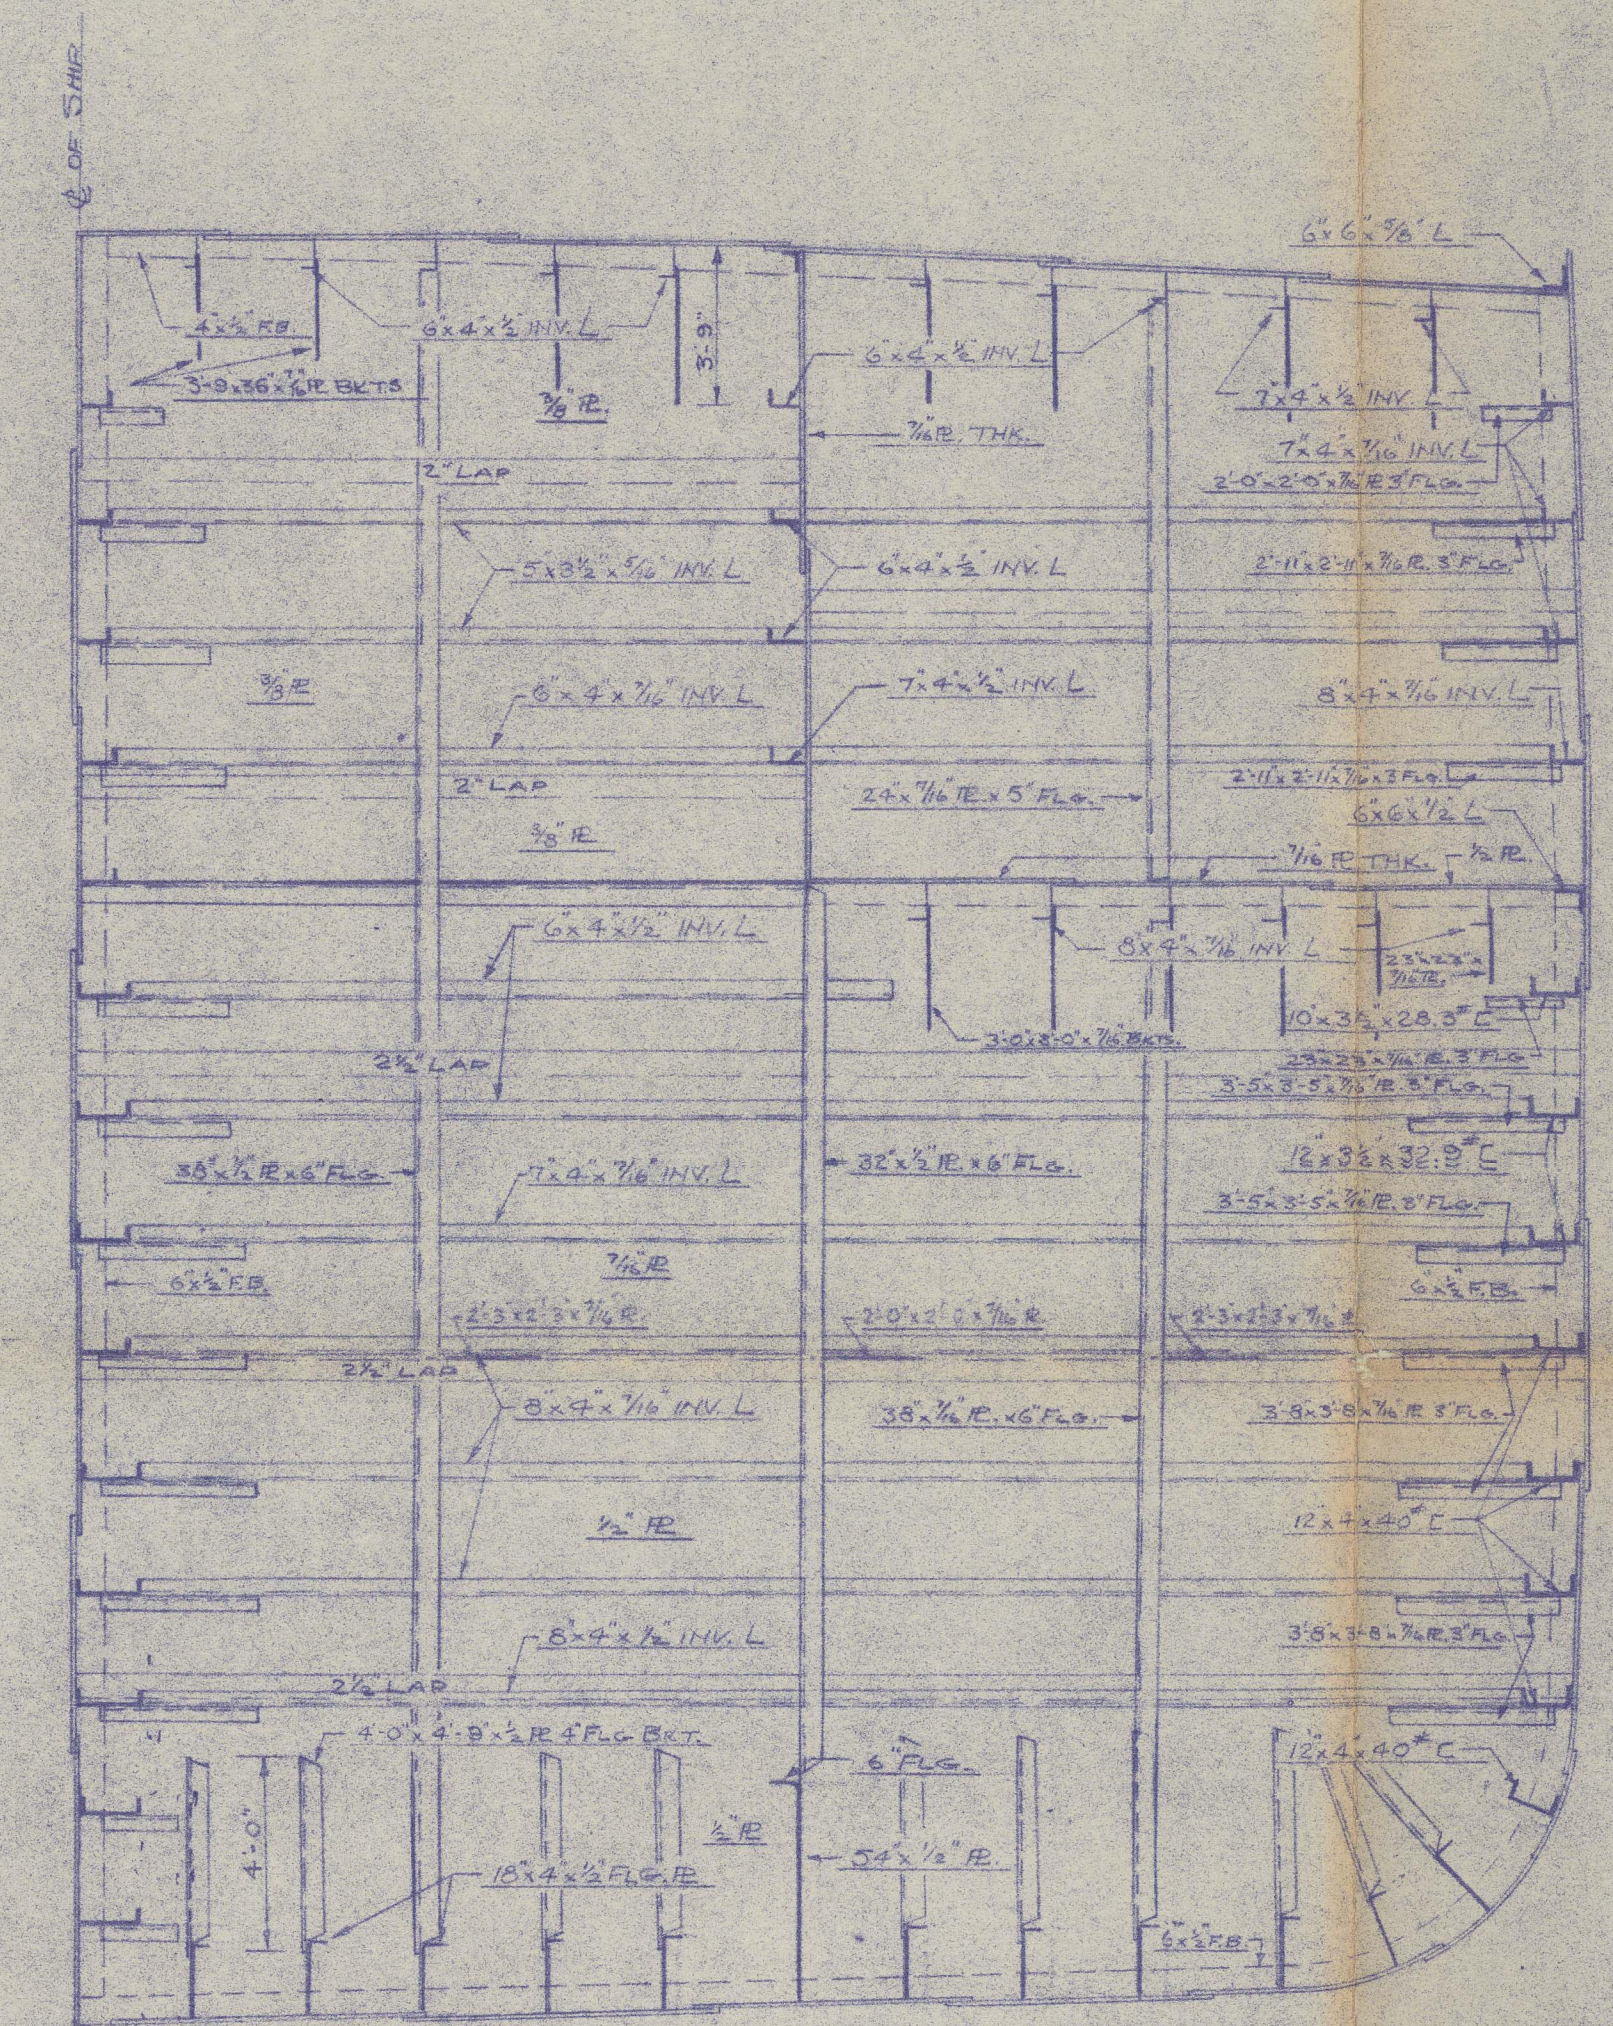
℄ OF SHIP

6"x6"x5/8" L

4"x1/2" F.B.

6"x4"x1/2" INV. L

3'-9"

3'-9"x36"x7/16" PL. BKTS.

3/8" PL.

6"x4"x1/2" INV. L

7/16" PL. THK.

7"x4"x1/2" INV. L

7"x4"x7/16" INV. L

2'-0"x2'-0"x7/16" PL. 3" FLG.

2" LAP

5"x3 1/2"x5/16" INV. L

6"x4"x1/2" INV. L

2'-11"x2'-11"x7/16" PL. 3" FLG.

3/8" PL.

6"x4"x7/16" INV. L

7"x4"x1/2" INV. L

8"x4"x7/16" INV. L

2" LAP

24"x7/16" PL. x 5" FLG.

2'-11"x2'-11"x7/16"x3" FLG.

3/8" PL.

6"x6"x1/2" L

7/16" PL. THK.

1/2" PL.

6"x4"x1/2" INV. L

8"x4"x7/16" INV. L

23"x23"x7/16" BKTS.

3'-0"x3'-0"x7/16" BKTS.

10"x3 1/2"x28.3# [

2 1/2" LAP

23"x23"x7/16" PL. 3" FLG.

3'-5"x3'-5"x7/16" PL. 3" FLG.

38"x1/2" PL. x 6" FLG.

7"x4"x7/16" INV. L

32"x1/2" PL. x 6" FLG.

12"x3 1/2"x32.9# [

3'-5"x3'-5"x7/16" PL. 3" FLG.

6"x1/2" F.B.

7/16" PL.

6"x1/2" F.B.

2'-3"x2'-3"x7/16" PL.

2'-0"x2'-0"x7/16" PL.

2'-3"x2'-3"x7/16" PL.

2 1/2" LAP

8"x4"x7/16" INV. L

38"x7/16" PL. x 6" FLG.

3'-8"x3'-8"x7/16" PL. 3" FLG.

1/2" PL.

12"x4"x40# [

8"x4"x1/2" INV. L

3'-8"x3'-8"x7/16" PL. 3" FLG.

2 1/2" LAP

4'-0"x4'-9"x1/2" PL. 4" FLG. BRKT.

12"x4"x40# [

4'-0"

6" FLG.

1/2" PL.

54"x1/2" PL.

18"x4"x1/2" FLG. PL.

6"x1/2" F.B.